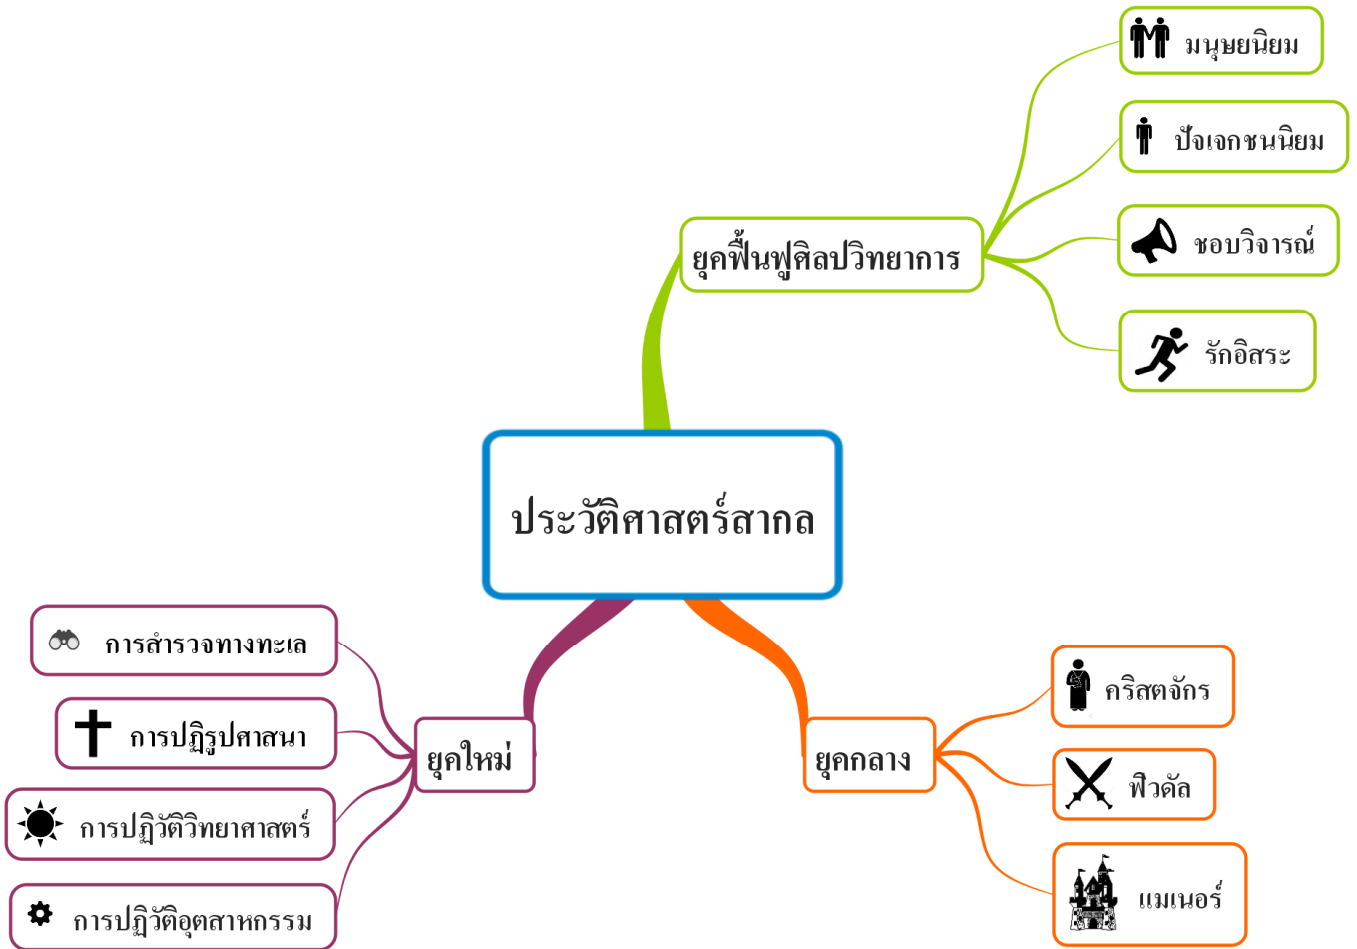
ประวัติศาสตร์สากล

ยุคฟื้นฟูศิลปวิทยาการ
มนุษยนิยม
ปัจเจกชนนิยม
ชอบวิจารณ์
รักอิสระ

ยุคกลาง
คริสตจักร
ฟิวดัล
แมเนอร์

ยุคใหม่
การสำรวจทางทะเล
การปฏิรูปศาสนา
การปฏิวัติวิทยาศาสตร์
การปฏิวัติอุตสาหกรรม